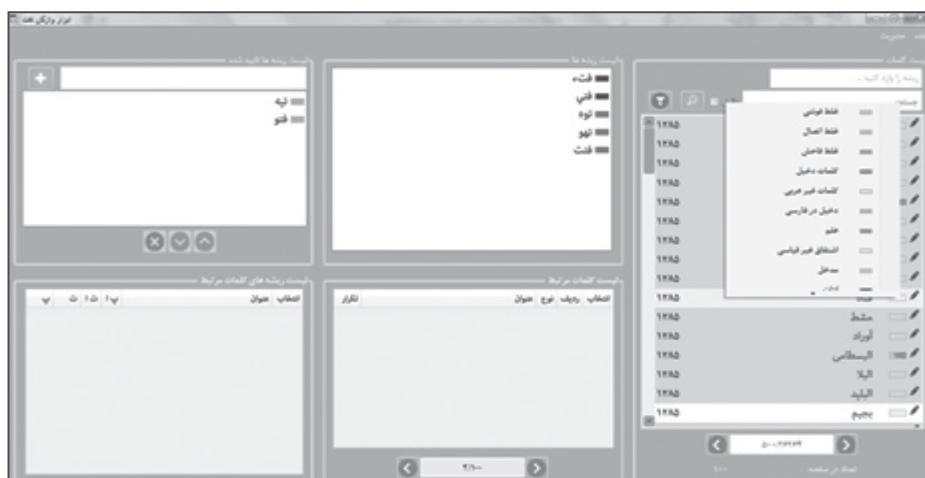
ابزار واژگان لغت

فایل مدیریت

لیست کلمات

ریشه یا واژه کنید...

جستجو

غلط فونتی
غلط اتصال
غلط فاصلی
کلمات دخیل
کلمات غیر عربی
دخیل در فارسی
علم
اشتقاق غیر قیاسی
مدخل

۱۲۸۵
۱۲۸۵
۱۲۸۵
۱۲۸۵
۱۲۸۵
۱۲۸۵
۱۲۸۵
۱۲۸۵
۱۲۸۵
۱۲۸۵
۱۲۸۵ مشط
۱۲۸۵ أوراد
۱۲۸۵ البسطامی
۱۲۸۵ البلا
۱۲۸۵ البلید
۱۲۸۵ بجیم

۵۰۰/۳۷۳۲۴

تعداد در صفحه: ۱۰۰

لیست ریشه ها

فتء
فتي
توه
تهو
فتت

لیست ریشه ها کلیه شده

تيه
فتو

لیست کلمات مرتبط

انتخاب ردیف نوع عنوان تکرار

۴/۱۰۰

لیست ریشه های کلمات مرتبط

انتخاب عنوان ف ل ع ل ع ل ل